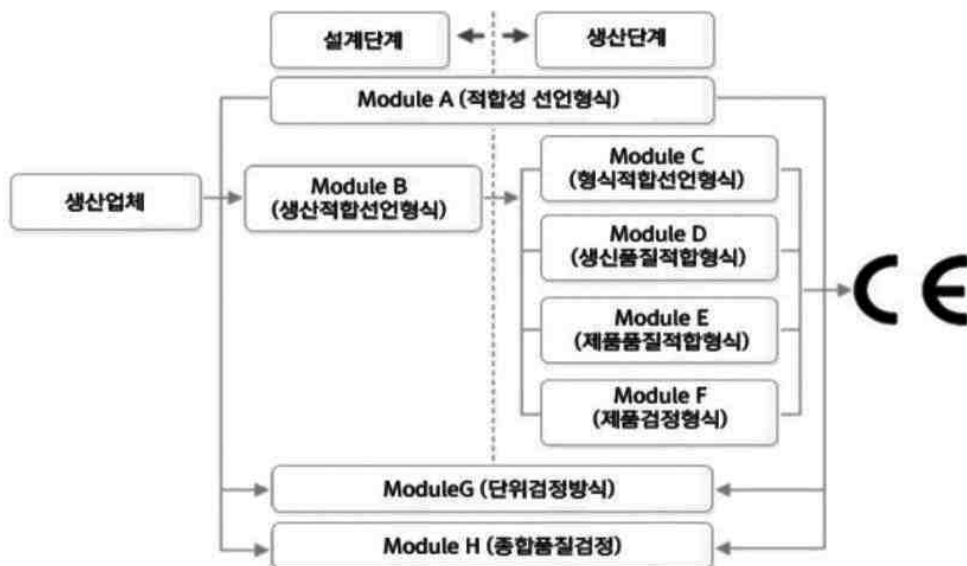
설계단계

생산단계

Module A (적합성 선언형식)

생산업체

Module B (생산적합선언형식)

Module C (형식적합선언형식)

Module D (생신품질적합형식)

Module E (제품품질적합형식)

Module F (제품검정형식)

CE

ModuleG (단위검정방식)

Module H (종합품질검정)